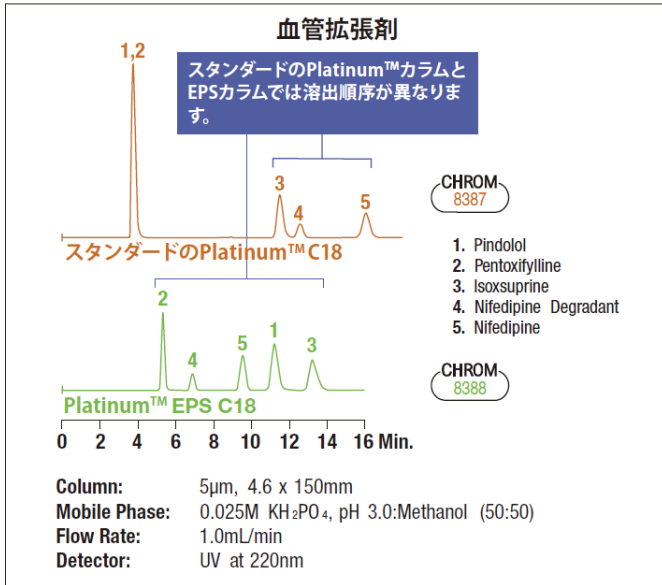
血管拡張剤

スタンダードのPlatinum™カラムとEPSカラムでは溶出順序が異なります。

1,2

3

4

5

スタンダードのPlatinum™ C18

CHROM 8387

1. Pindolol
2. Pentoxifylline
3. Isoxsuprine
4. Nifedipine Degradant
5. Nifedipine

2

4

5

1

3

Platinum™ EPS C18

CHROM 8388

0 2 4 6 8 10 12 14 16 Min.

| Column: | 5μm, 4.6 x 150mm |
|---|---|
| Mobile Phase: | 0.025M $KH_2PO_4$, pH 3.0:Methanol (50:50) |
| Flow Rate: | 1.0mL/min |
| Detector: | UV at 220nm |